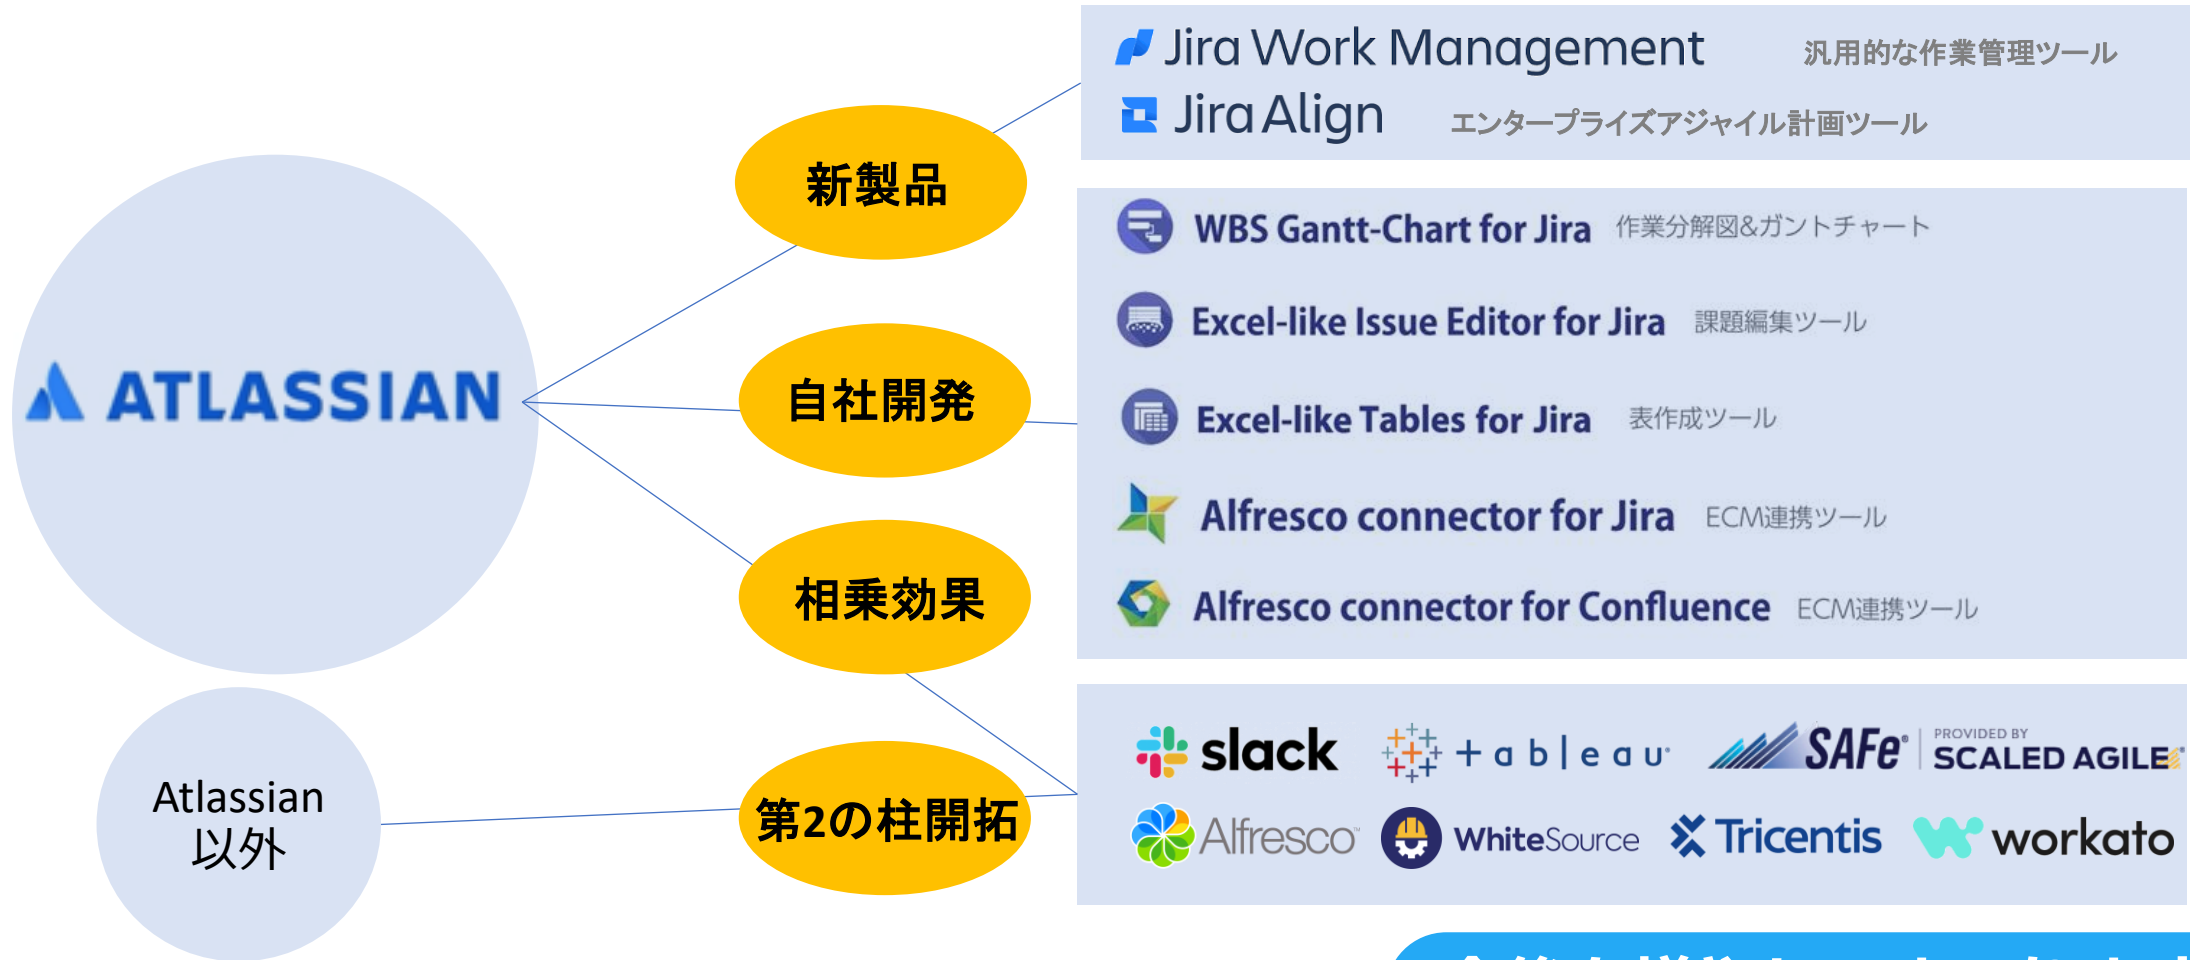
ATLASSIAN

Atlassian 以外

新製品

自社開発

相乗効果

第2の柱開拓

Jira Work Management 汎用的な作業管理ツール

Jira Align エンタープライズアジャイル計画ツール

WBS Gantt-Chart for Jira 作業分解図&ガントチャート

Excel-like Issue Editor for Jira 課題編集ツール

Excel-like Tables for Jira 表作成ツール

Alfresco connector for Jira ECM連携ツール

Alfresco connector for Confluence ECM連携ツール

slack

+ a b | e a u

SAFe PROVIDED BY SCALED AGILE

Alfresco

WhiteSource

Tricentis

workato

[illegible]